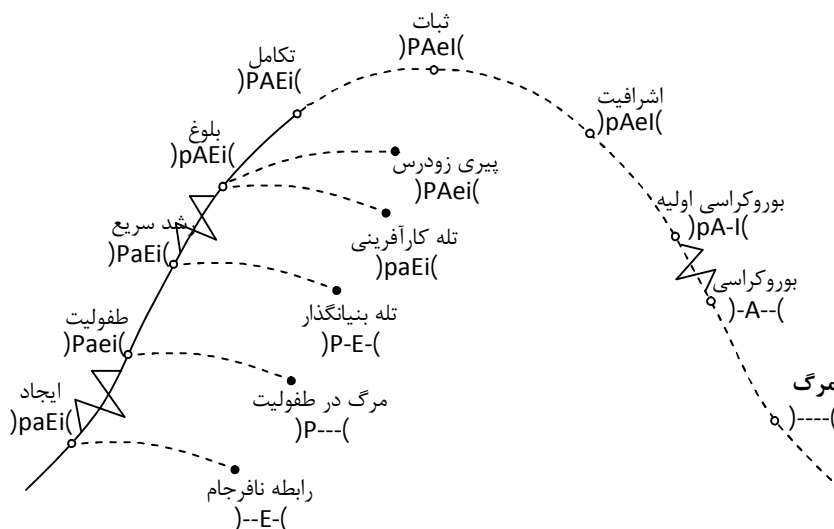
ثبات
)PAeI(

تکامل
)PAEi(

اشرافیت
)pAeI(

بلوغ
)pAEi(

پیری زودرس
)PAei(

بوروکراسی اولیه
)pA-I(

رشد سریع
)PaEi(

تله کارآفرینی
)paEi(

بوروکراسی
)-A--(

طفولیت
)Paei(

تله بنیانگذار
)P-E-(

مرگ
)----(

ایجاد
)paEi(

مرگ در طفولیت
)P---(

رابطه نافرجام
)--E-(